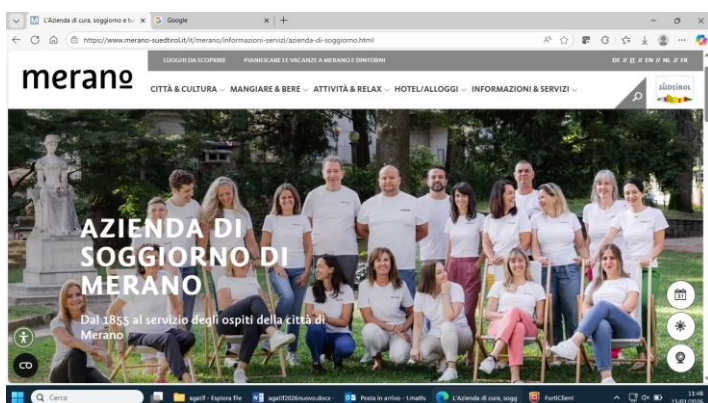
L'Azienda di cura, soggiorno e tu ×
Google ×
+
https://www.merano-suedtirol.it/it/merano/informazioni-servizi/azienda-di-soggiorno.html

merano
LUOGHI DA SCOPRIRE
PIANIFICARE LE VACANZE A MERANO E DINTORNI
DE // IT // EN // NL // FR
CITTÀ & CULTURA
MANGIARE & BERE
ATTIVITÀ & RELAX
HOTEL/ALLOGGI
INFORMAZIONI & SERVIZI
SÜDTIROL

AZIENDA DI SOGGIORNO DI MERANO
Dal 1855 al servizio degli ospiti della città di Merano

Cerca
agatif - Esplora file
agatif2026nuovo.docx
Posta in arrivo - t.maffe
L'Azienda di cura, sogg
FortiClient
13:48
15/01/2026